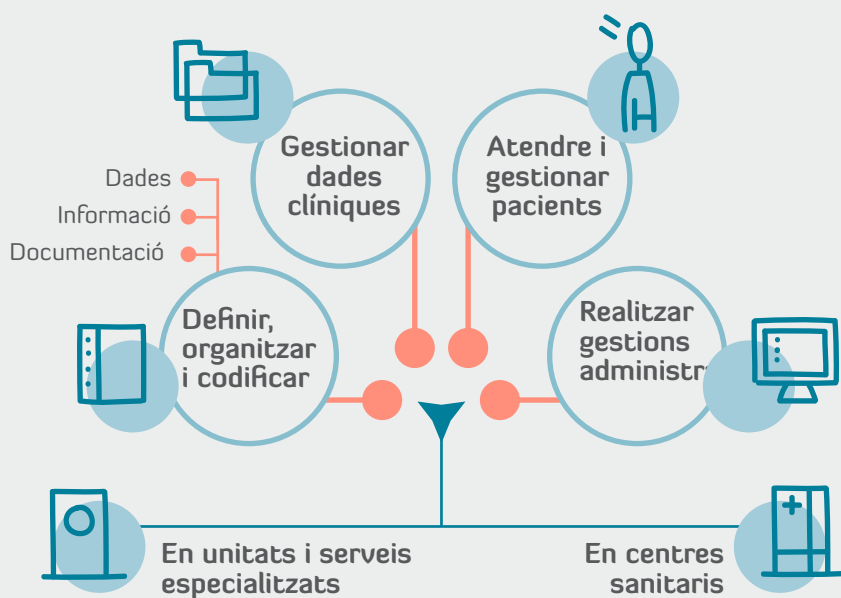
Gestionar dades clíniques

Atendre i gestionar pacients

Dades

Informació

Documentació

Definir, organitzar i codificar

Realitzar gestions administr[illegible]

En unitats i serveis especialitzats

En centres sanitaris